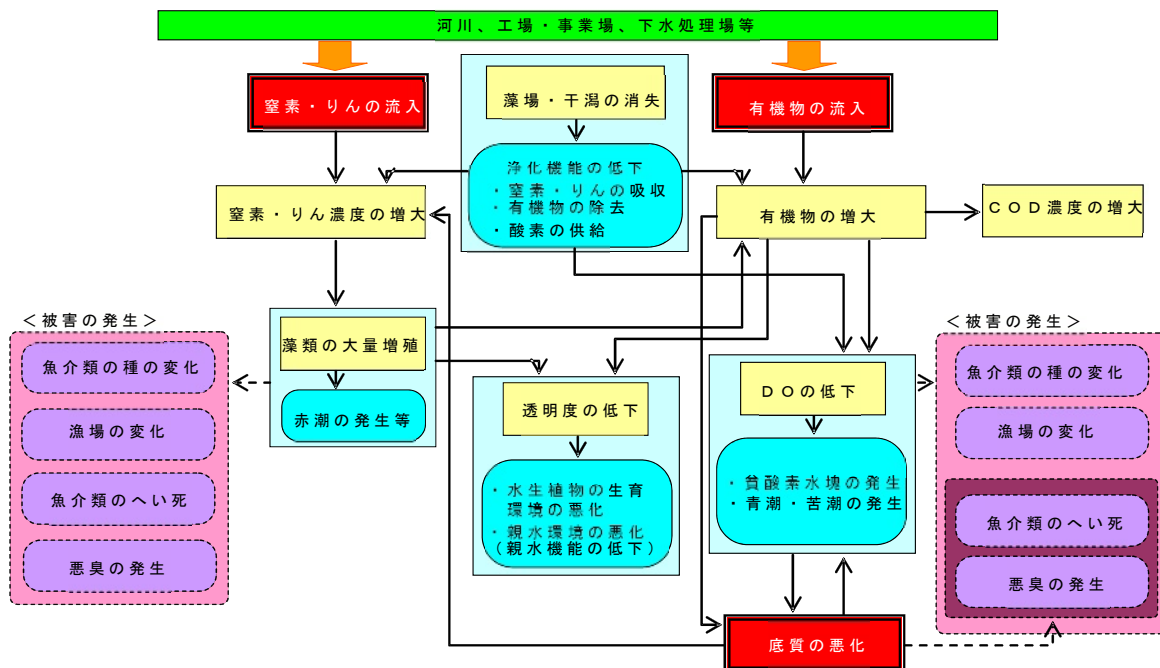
河川、工場・事業場、下水処理場等

窒素・りんの流入

藻場・干潟の消失

有機物の流入

浄化機能の低下
・窒素・りんの吸収
・有機物の除去
・酸素の供給

窒素・りん濃度の増大

有機物の増大

COD濃度の増大

＜被害の発生＞

魚介類の種の変化

漁場の変化

魚介類のへい死

悪臭の発生

藻類の大量増殖

赤潮の発生等

透明度の低下

・水生植物の生育環境の悪化
・親水環境の悪化（親水機能の低下）

DOの低下

・貧酸素水塊の発生
・青潮・苦潮の発生

＜被害の発生＞

魚介類の種の変化

漁場の変化

魚介類のへい死

悪臭の発生

底質の悪化